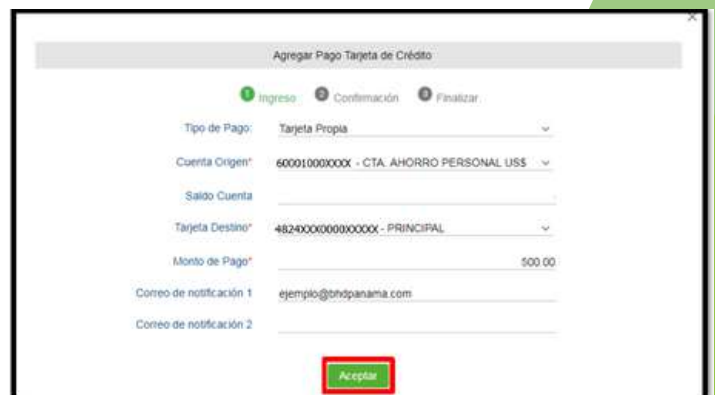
×

Agregar Pago Tarjeta de Crédito

1 Ingreso 2 Confirmación 3 Finalizar

Tipo de Pago: Tarjeta Propia

Cuenta Origen* 60001000XXXX - CTA. AHORRO PERSONAL US$

Saldo Cuenta

Tarjeta Destino* 4824XXX0000XXXXX - PRINCIPAL

Monto de Pago* 500.00

Correo de notificación 1 ejemplo@bhdpanama.com

Correo de notificación 2

Aceptar